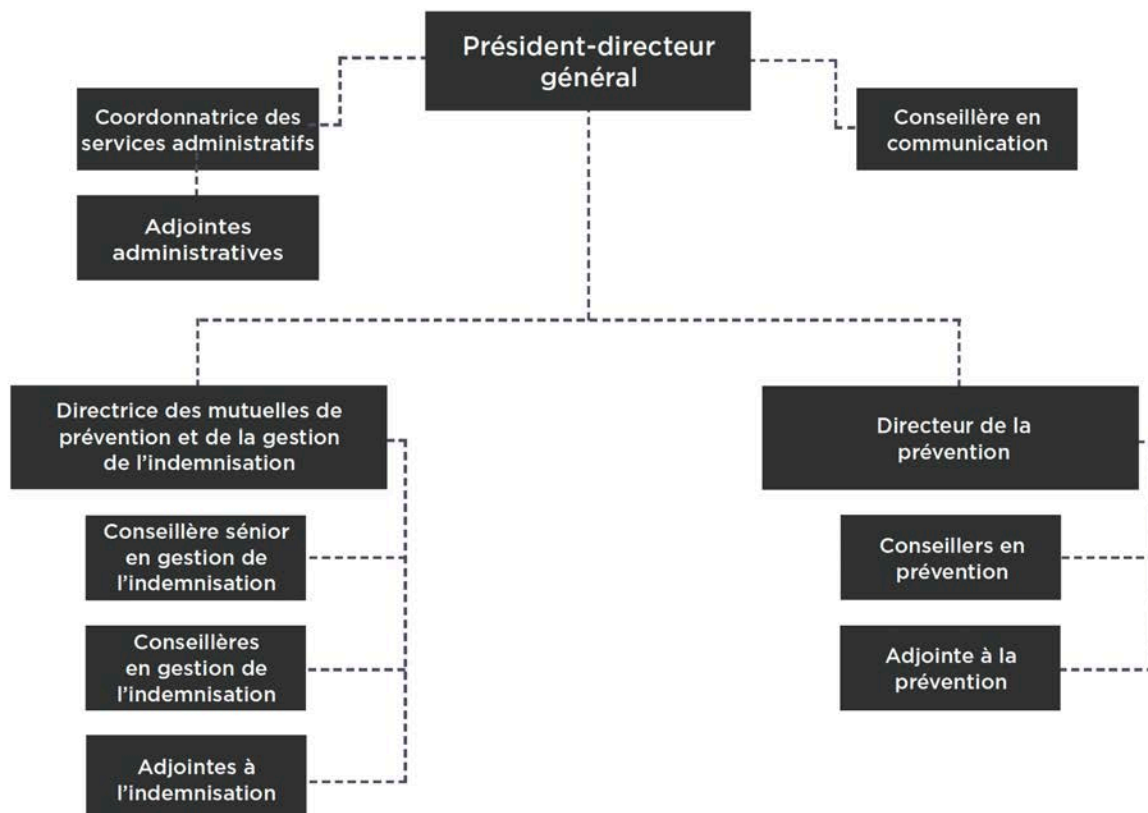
Président-directeur général

Coordonnatrice des services administratifs

Conseillère en communication

Adjointes administratives

Directrice des mutuelles de prévention et de la gestion de l'indemnisation

Conseillère sénior en gestion de l'indemnisation

Conseillères en gestion de l'indemnisation

Adjointes à l'indemnisation

Directeur de la prévention

Conseillers en prévention

Adjointe à la prévention